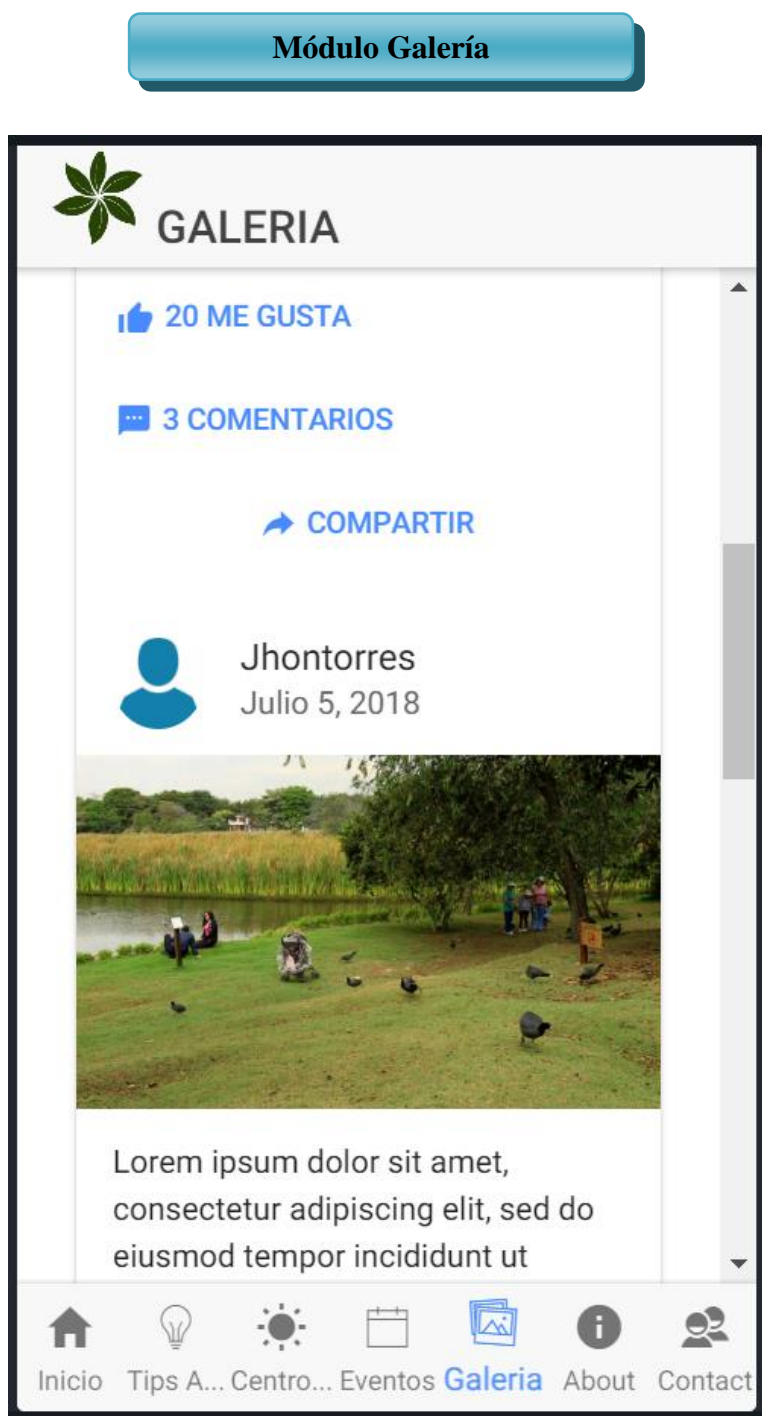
Módulo Galería

GALERIA

20 ME GUSTA

3 COMENTARIOS

COMPARTIR

Jhontorres
Julio 5, 2018

Lorem ipsum dolor sit amet, consectetur adipiscing elit, sed do eiusmod tempor incididunt ut

Inicio Tips A... Centro... Eventos Galeria About Contact